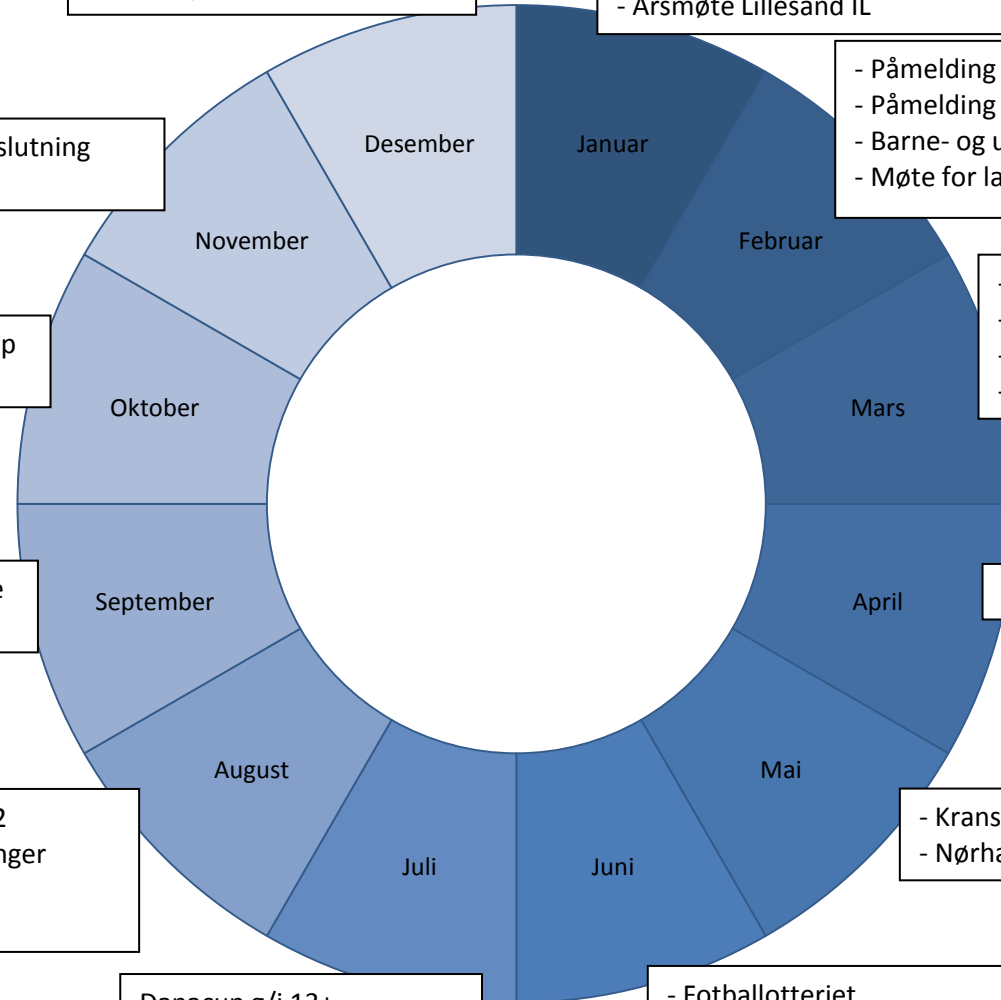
- Årsmøte Lillesand IL

- Påmelding
- Påmelding
- Barne- og u
- Møte for la

slutning

p

e

2
nger

Desember
Januar
November
Februar
Oktober
Mars
September
April
August
Mai
Juli
Juni

- Krans
- Nørha

Danacup g/j 13+

- Fotballotteriet